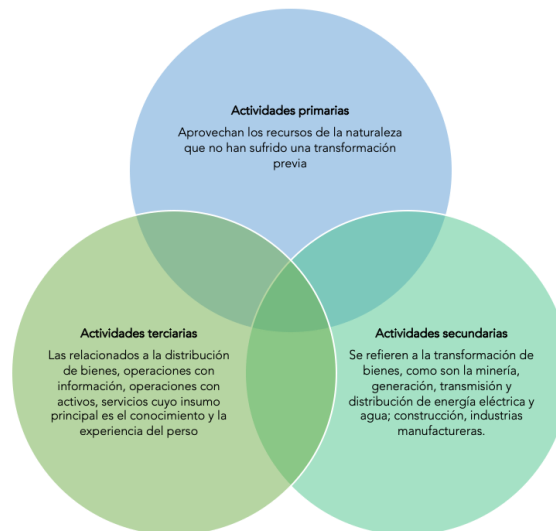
Actividades primarias

Aprovechan los recursos de la naturaleza que no han sufrido una transformación previa

Actividades terciarias

Las relacionados a la distribución de bienes, operaciones con información, operaciones con activos, servicios cuyo insumo principal es el conocimiento y la experiencia del perso

Actividades secundarias

Se refieren a la transformación de bienes, como son la minería, generación, transmisión y distribución de energía eléctrica y agua; construcción, industrias manufactureras.